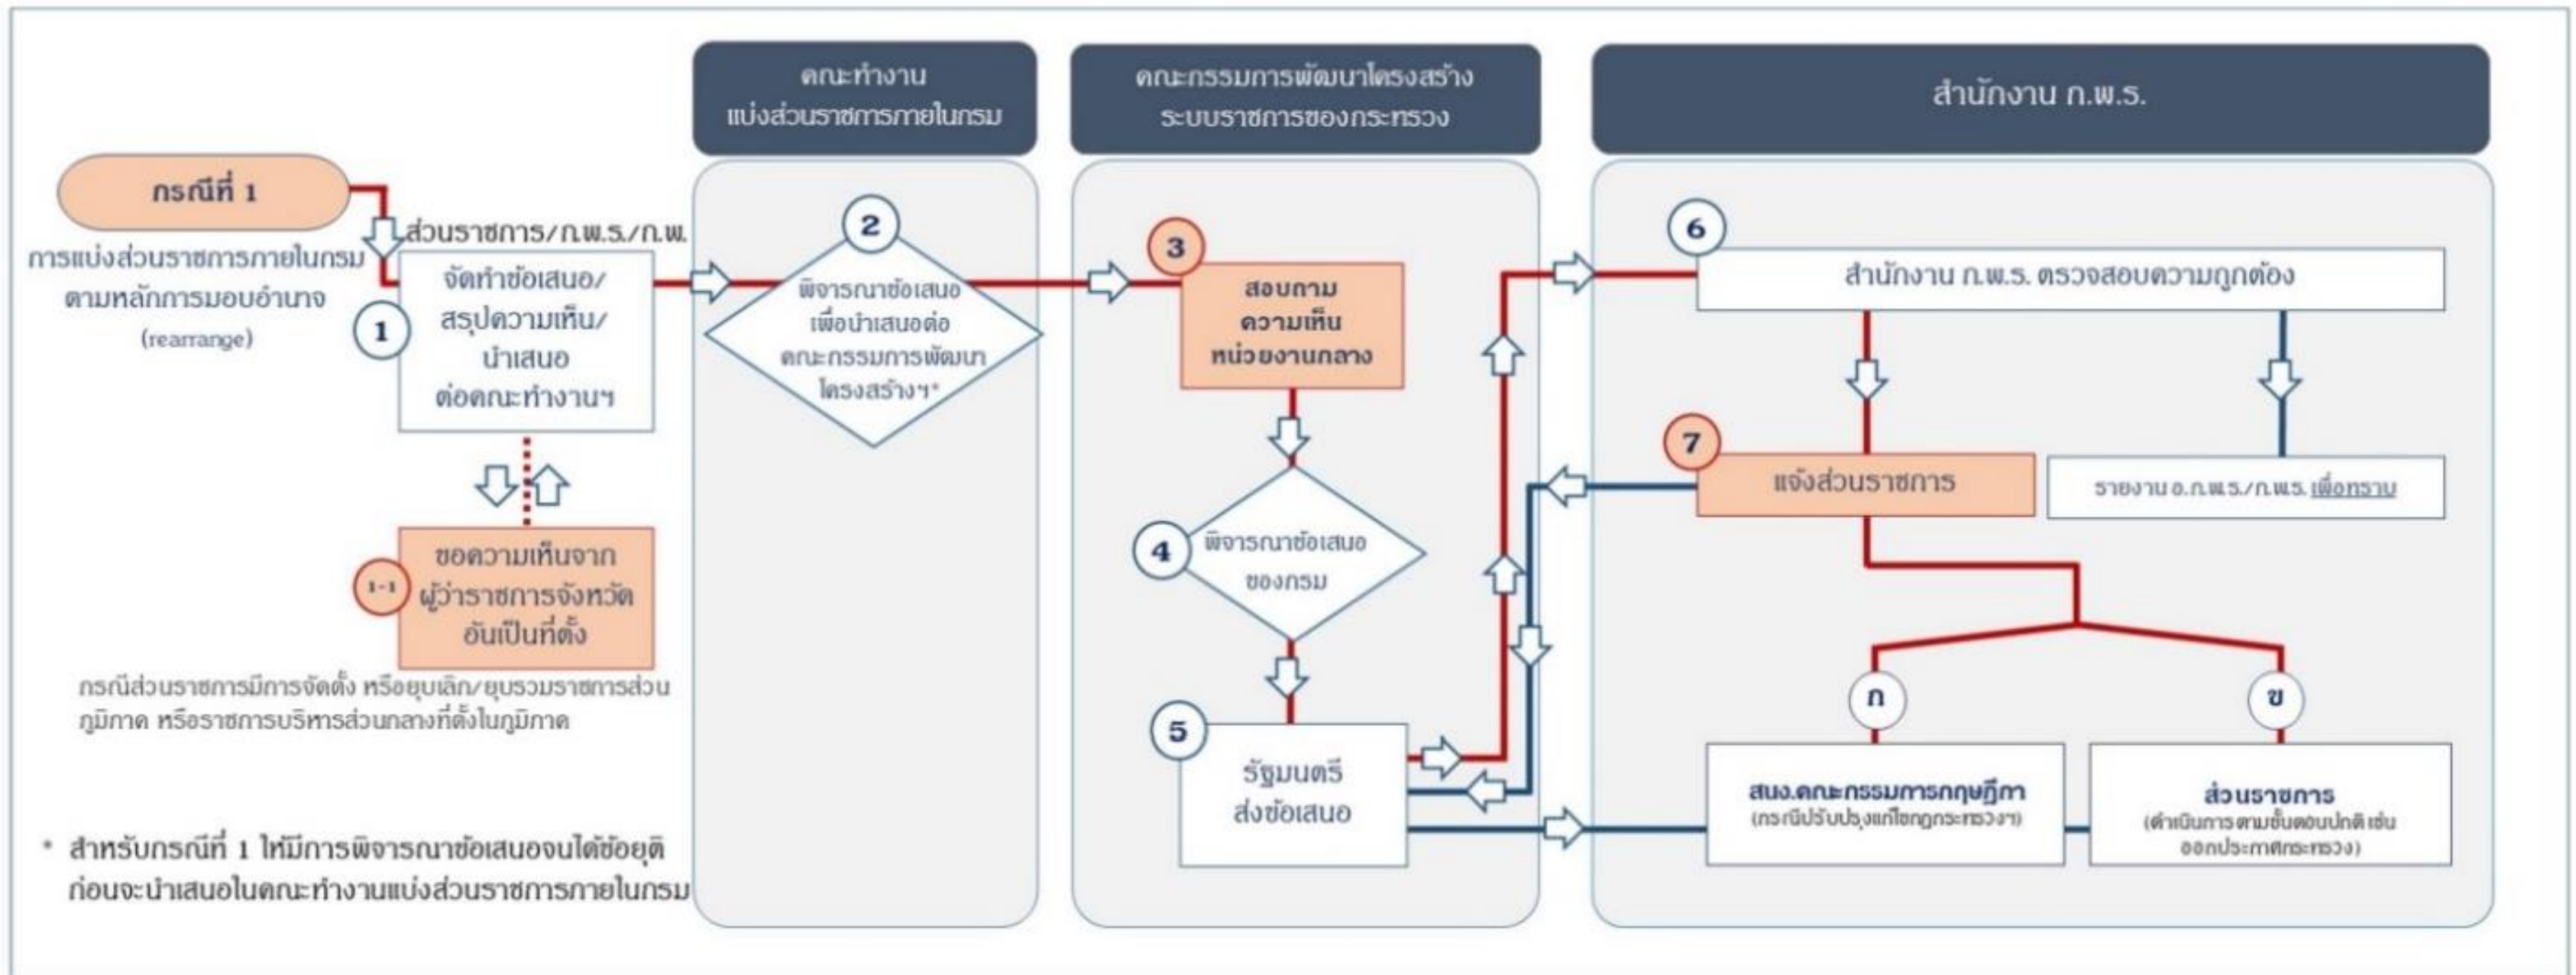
คณะทำงาน แบ่งส่วนราชการภายในกรม

คณะกรรมการพัฒนาโครงสร้าง ระบบราชการของกระทรวง

สำนักงาน ก.พ.ร.

กรณีที่ 1

การแบ่งส่วนราชการภายในกรม ตามหลักการมอบอำนาจ (rearrange)

ส่วนราชการ/ก.พ.ร./ก.พ.

1

จัดทำข้อเสนอ/ สรุปความเห็น/ นำเสนอ ต่อคณะทำงานฯ

1-1

ขอความเห็นจาก ผู้ว่าราชการจังหวัด อันเป็นที่ตั้ง

กรณีส่วนราชการมีการจัดตั้ง หรือยุบเลิก/ยุบรวมราชการส่วนภูมิภาค หรือราชการบริหารส่วนกลางที่ตั้งในภูมิภาค

* สำหรับกรณีที่ 1 ให้มีการพิจารณาข้อเสนอจนได้ข้อยุติ ก่อนจะนำเสนอในคณะทำงานแบ่งส่วนราชการภายในกรม

2

พิจารณาข้อเสนอ เพื่อนำเสนอต่อ คณะกรรมการพัฒนา โครงสร้างฯ*

3

สอบถาม ความเห็น หน่วยงานกลาง

4

พิจารณาข้อเสนอ ของกรม

5

รัฐมนตรี ส่งข้อเสนอ

6

สำนักงาน ก.พ.ร. ตรวจสอบความถูกต้อง

7

แจ้งส่วนราชการ

รายงาน อ.ก.พ.ร./ก.พ.ร. เพื่อทราบ

ก

ข

สนง.คณะกรรมการกฤษฎีกา (กรณีปรับปรุงแก้ไขกฎกระทรวงฯ)

ส่วนราชการ (ดำเนินการตามขั้นตอนปกติ เช่น ออกประกาศกระทรวง)